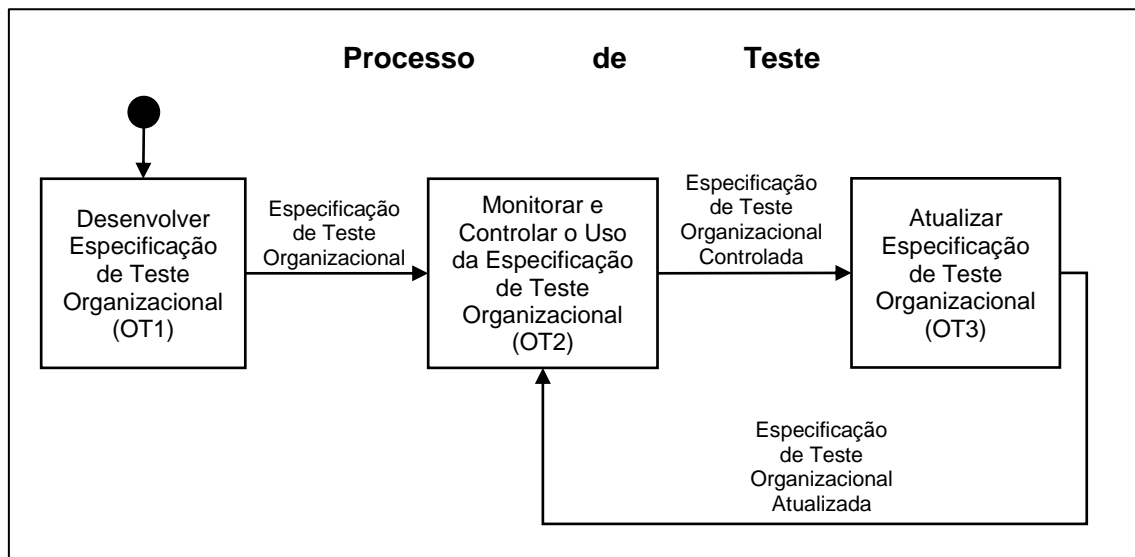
Processo de Teste

Desenvolver Especificação de Teste Organizacional (OT1)

Especificação de Teste Organizacional

Monitorar e Controlar o Uso da Especificação de Teste Organizacional (OT2)

Especificação de Teste Organizacional Controlada

Atualizar Especificação de Teste Organizacional (OT3)

Especificação de Teste Organizacional Atualizada